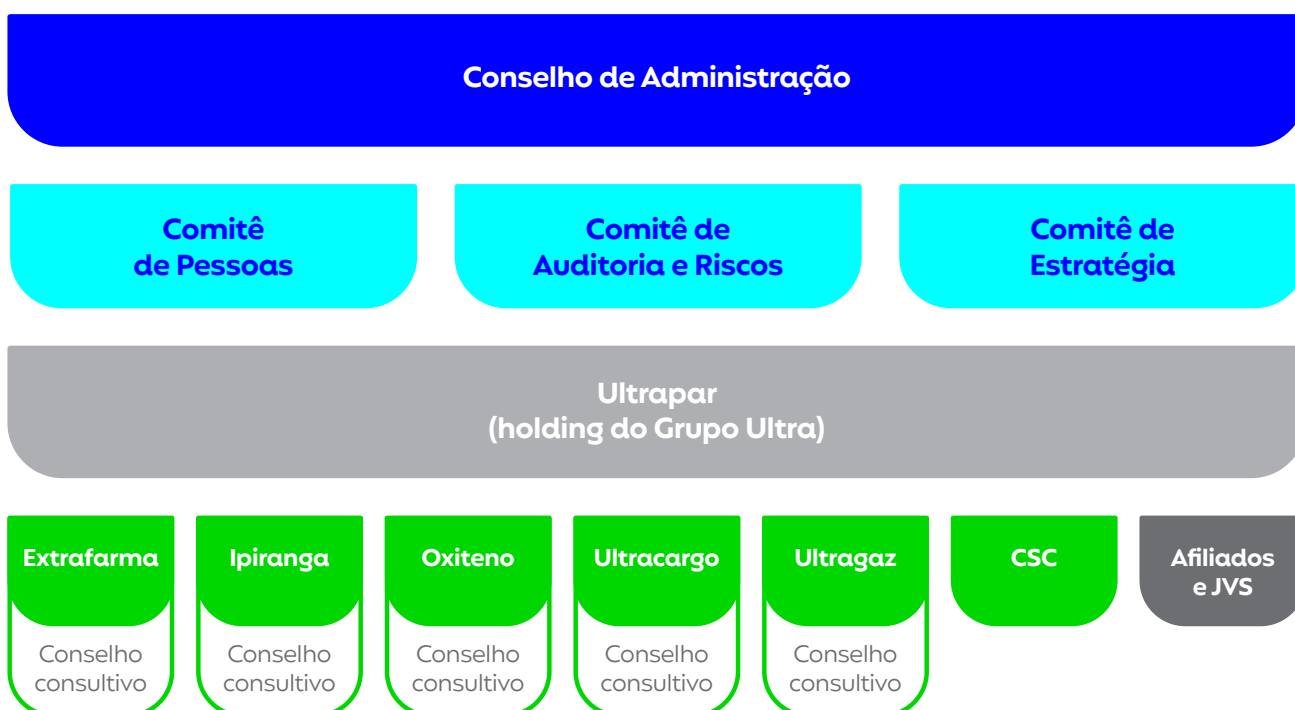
Conselho de Administração

Comitê de Pessoas

Comitê de Auditoria e Riscos

Comitê de Estratégia

Ultrapar (holding do Grupo Ultra)

Extrafarma

Conselho consultivo

Ipiranga

Conselho consultivo

Oxiteno

Conselho consultivo

Ultracargo

Conselho consultivo

Ultragaz

Conselho consultivo

CSC

Afiliados e JVS